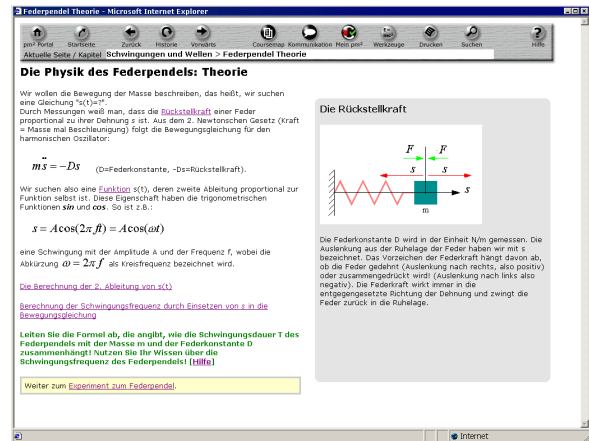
Federpendel Theorie - Microsoft Internet Explorer

pm² Portal Startseite Zurück Historie Vorwärts Coursemap Kommunikation Mein pm² Werkzeuge Drucken Suchen Hilfe

Aktuelle Seite / Kapitel Schwingungen und Wellen > Federpendel Theorie

Die Physik des Federpendels: Theorie

Wir wollen die Bewegung der Masse beschreiben, das heißt, wir suchen eine Gleichung "s(t)=?".
Durch Messungen weiß man, dass die Rückstellkraft einer Feder proportional zu ihrer Dehnung s ist. Aus dem 2. Newtonschen Gesetz (Kraft = Masse mal Beschleunigung) folgt die Bewegungsgleichung für den harmonischen Oszillator:

$m\ddot{s} = -Ds$ (D=Federkonstante, -Ds=Rückstellkraft).

Wir suchen also eine Funktion s(t), deren zweite Ableitung proportional zur Funktion selbst ist. Diese Eigenschaft haben die trigonometrischen Funktionen sin und cos. So ist z.B.:

$s = A\cos(2\pi ft) = A\cos(\omega t)$

eine Schwingung mit der Amplitude A und der Frequenz f, wobei die Abkürzung $\omega = 2\pi f$ als Kreisfrequenz bezeichnet wird.

Die Berechnung der 2. Ableitung von s(t)

Berechnung der Schwingungsfrequenz durch Einsetzen von s in die Bewegungsgleichung

Leiten Sie die Formel ab, die angibt, wie die Schwingungsdauer T des Federpendels mit der Masse m und der Federkonstante D zusammenhängt! Nutzen Sie Ihr Wissen über die Schwingungsfrequenz des Federpendels! [Hilfe]

Weiter zum Experiment am Federpendel.

Die Rückstellkraft

F F
s s
s
m

Die Federkonstante D wird in der Einheit N/m gemessen. Die Auslenkung aus der Ruhelage der Feder haben wir mit s bezeichnet. Das Vorzeichen der Federkraft hängt davon ab, ob die Feder gedehnt (Auslenkung nach rechts, also positiv) oder zusammengedrückt wird! (Auslenkung nach links also negativ). Die Federkraft wirkt immer in die entgegengesetzte Richtung der Dehnung und zwingt die Feder zurück in die Ruhelage.

Internet